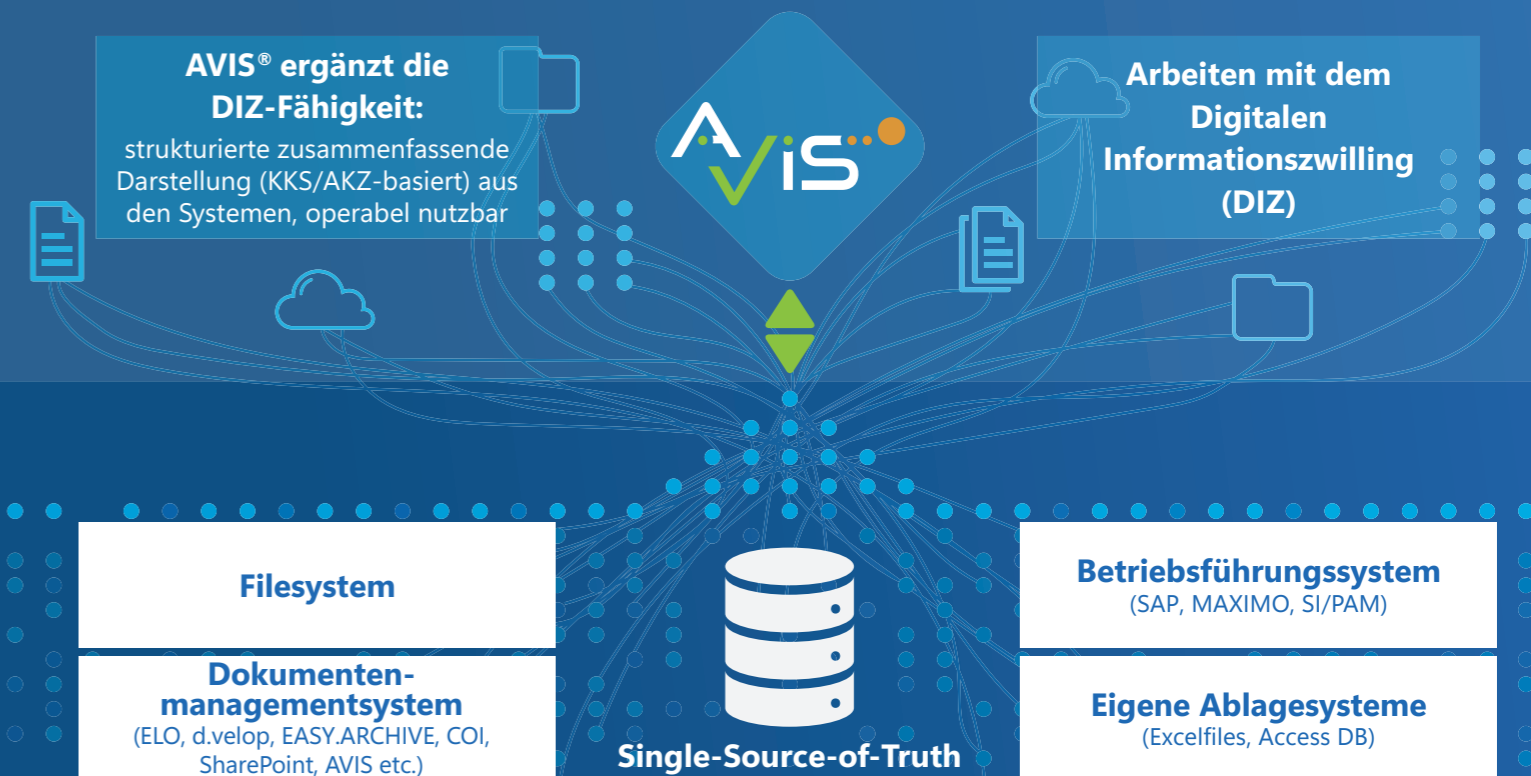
AVIS® ergänzt die DIZ-Fähigkeit:
strukturierte zusammenfassende Darstellung (KKS/AKZ-basiert) aus den Systemen, operabel nutzbar

AVIS

Arbeiten mit dem Digitalen Informationszwilling (DIZ)

Filesystem

Dokumentenmanagementsystem
(ELO, d.velop, EASY.ARCHIVE, COI, SharePoint, AVIS etc.)

Single-Source-of-Truth

Betriebsführungssystem
(SAP, MAXIMO, SI/PAM)

Eigene Ablagesysteme
(Excelfiles, Access DB)